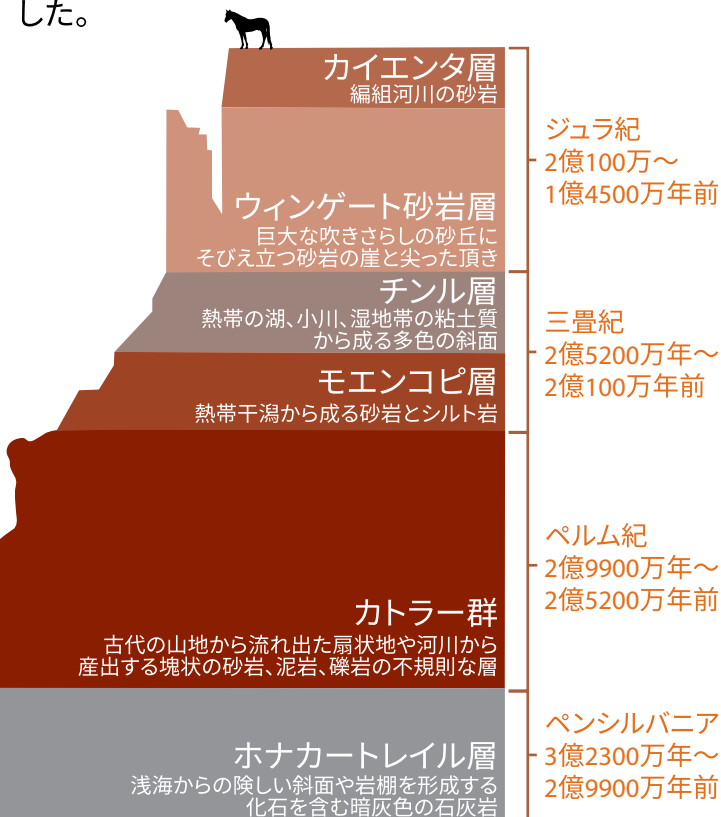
した。

カイエンタ層
編組河川の砂岩

ウィンゲート砂岩層
巨大な吹きさらしの砂丘に
そびえ立つ砂岩の崖と尖った頂き

チンル層
熱帯の湖、小川、湿地帯の粘土質
から成る多色の斜面

モエンコピ層
熱帯干潟から成る砂岩とシルト岩

カトラー群
古代の山地から流れ出た扇状地や河川から
産出する塊状の砂岩、泥岩、礫岩の不規則な層

ホナカートレイル層
浅海からの険しい斜面や岩棚を形成する
化石を含む暗灰色の石灰岩

ジュラ紀
2億100万～
1億4500万年前

三畳紀
2億5200万年～
2億100万年前

ペルム紀
2億9900万年～
2億5200万年前

ペンシルバニア
3億2300万年～
2億9900万年前